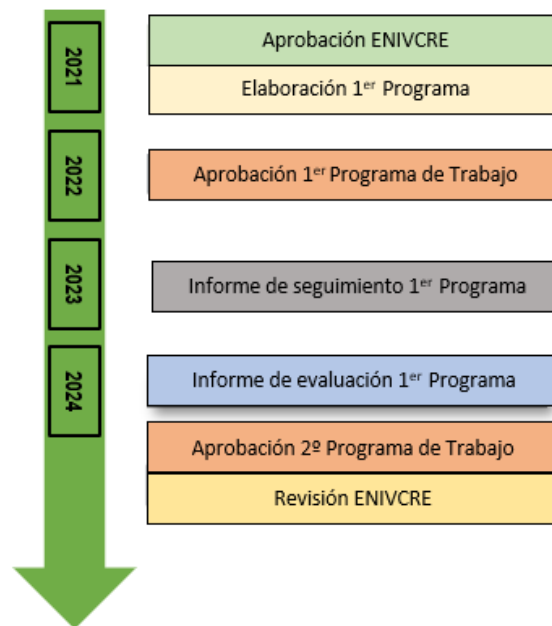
2021

Aprobación ENIVCRE

Elaboración 1$^{er}$ Programa

2022

Aprobación 1$^{er}$ Programa de Trabajo

2023

Informe de seguimiento 1$^{er}$ Programa

2024

Informe de evaluación 1$^{er}$ Programa

Aprobación 2º Programa de Trabajo

Revisión ENIVCRE